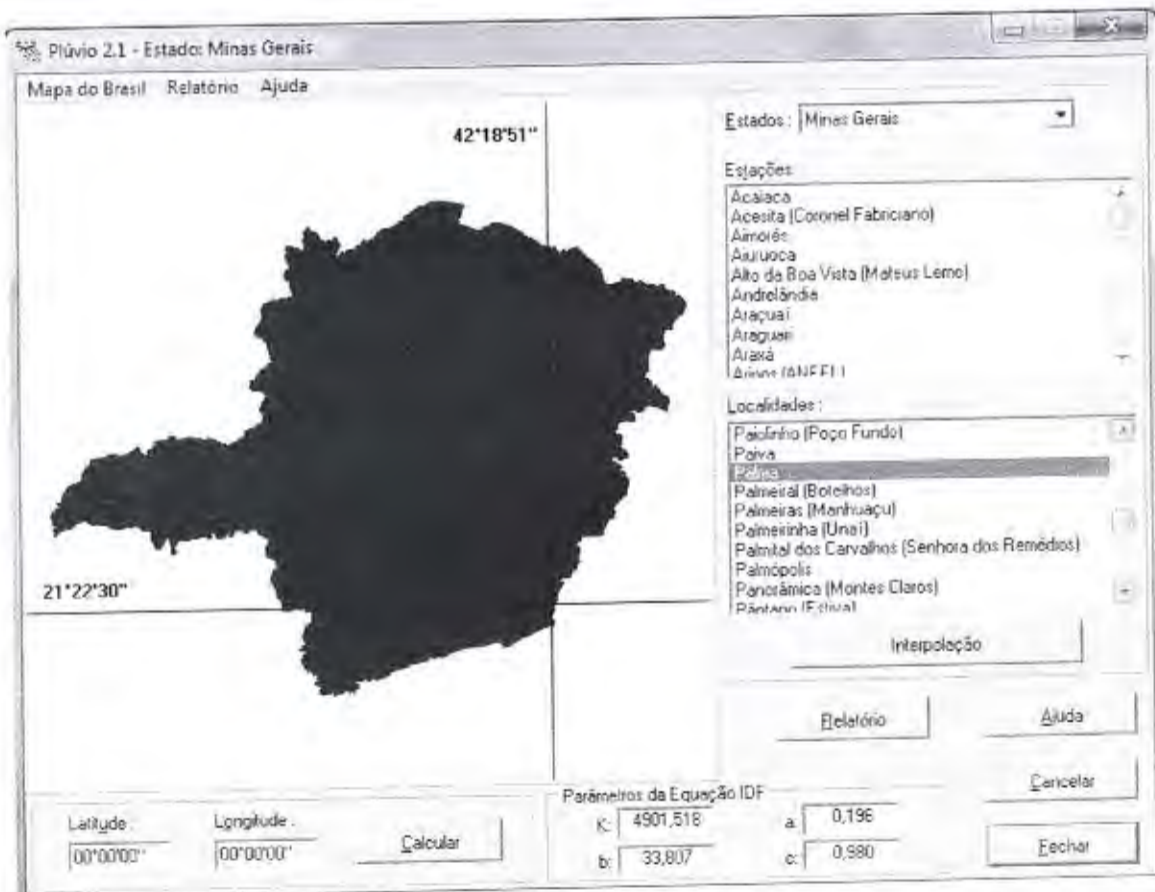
Plúvio 2.1 - Estado: Minas Gerais

Mapa do Brasil Relatório Ajuda

42°18'51"

21°22'30"

Estados : Minas Gerais

Estações

Acaiaca
Acesita (Coronel Fabriciano)
Aimorés
Aiuruoca
Alto da Boa Vista (Mateus Leme)
Andrelândia
Araçuaí
Araguari
Araxá
Arinos (ANEEL)

Localidades :

Paiolinho (Poço Fundo)
Paiva
Palma
Palmeiral (Botelhos)
Palmeiras (Manhuaçu)
Palmeirinha (Unaí)
Palmital dos Carvalhos (Senhora dos Remédios)
Palmópolis
Panorâmica (Montes Claros)
Pântano (Estiva)

Interpolação

Relatório

Ajuda

Cancelar

Fechar

Latitude : 00°00'00"

Longitude : 00°00'00"

Calcular

Parâmetros da Equação IDF

K: 4901,518

a: 0,196

b: 33,807

c: 0,980